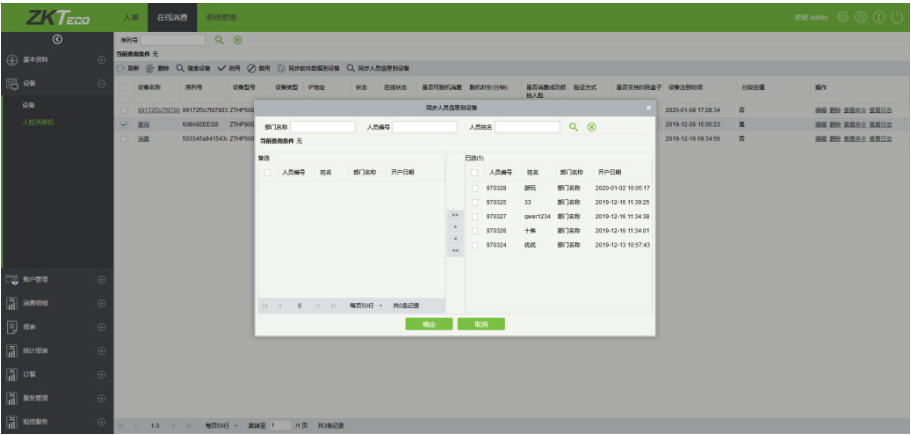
ZKTeco

人事 在线消费 系统管理

欢迎 admin

基本资料
设备
设备
人脸消费机
账户管理
消费明细
报表
统计报表
订餐
服务管理
短信服务

序列号
当前查询条件 无
刷新 删除 搜索设备 启用 禁用 同步软件数据到设备 同步人员信息到设备

| | 设备名称 | 序列号 | 设备型号 | 设备类型 | IP地址 | 状态 | 在线状态 | 最后可用机消费 | 脱机时长(分钟) | 是否消费成功抓拍人员 | 验证方式 | 是否支持扣款盒子 | 设备注册时间 | 自动迁移 | 操作 |
|---|---|---|---|---|---|---|---|---|---|---|---|---|---|---|---|
| | 8917Z0c7fd7603 | 8917Z0c7fd7603 | ZTHP500 | | | | | | | | | | 2020-01-08 17:28:34 | 否 | 编辑 删除 查看命令 查看日志 |
| ✓ | 屏幕 | 60BA0ZEEQ0 | ZTHP500 | | | | | | | | | | 2019-12-26 15:06:23 | 是 | 编辑 删除 查看命令 查看日志 |
| | 消息 | 503345a841543c | ZTHP500 | | | | | | | | | | 2019-12-16 08:34:56 | 否 | 编辑 删除 查看命令 查看日志 |

同步人员信息到设备

部门名称 人员编号 人员姓名
当前查询条件 无

备选

| | 人员编号 | 姓名 | 部门名称 | 开户日期 |
|---|---|---|---|---|

0 每页50行 共0条记录

已选(5)

| | 人员编号 | 姓名 | 部门名称 | 开户日期 |
|---|---|---|---|---|
| | 970328 | 游玩 | 部门名称 | 2020-01-02 10:05:17 |
| | 970325 | 33 | 部门名称 | 2019-12-16 11:39:25 |
| | 970327 | qwer1234 | 部门名称 | 2019-12-16 11:34:38 |
| | 970326 | 十条 | 部门名称 | 2019-12-16 11:34:01 |
| | 970324 | 优优 | 部门名称 | 2019-12-13 10:57:43 |

确定 取消

1-3 每页50行 跳转至 1 /1页 共3条记录